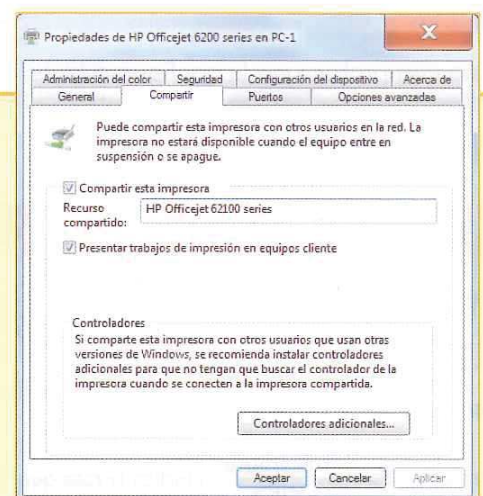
Propiedades de HP Officejet 6200 series en PC-1

Administración del color | Seguridad | Configuración del dispositivo | Acerca de
General | Compartir | Puertos | Opciones avanzadas

Puede compartir esta impresora con otros usuarios en la red. La impresora no estará disponible cuando el equipo entre en suspensión o se apague.

Compartir esta impresora

Recurso compartido: HP Officejet 62100 series

Presentar trabajos de impresión en equipos cliente

Controladores
Si comparte esta impresora con otros usuarios que usan otras versiones de Windows, se recomienda instalar controladores adicionales para que no tengan que buscar el controlador de la impresora cuando se conecten a la impresora compartida.

Controladores adicionales...

Aceptar | Cancelar | Aplicar